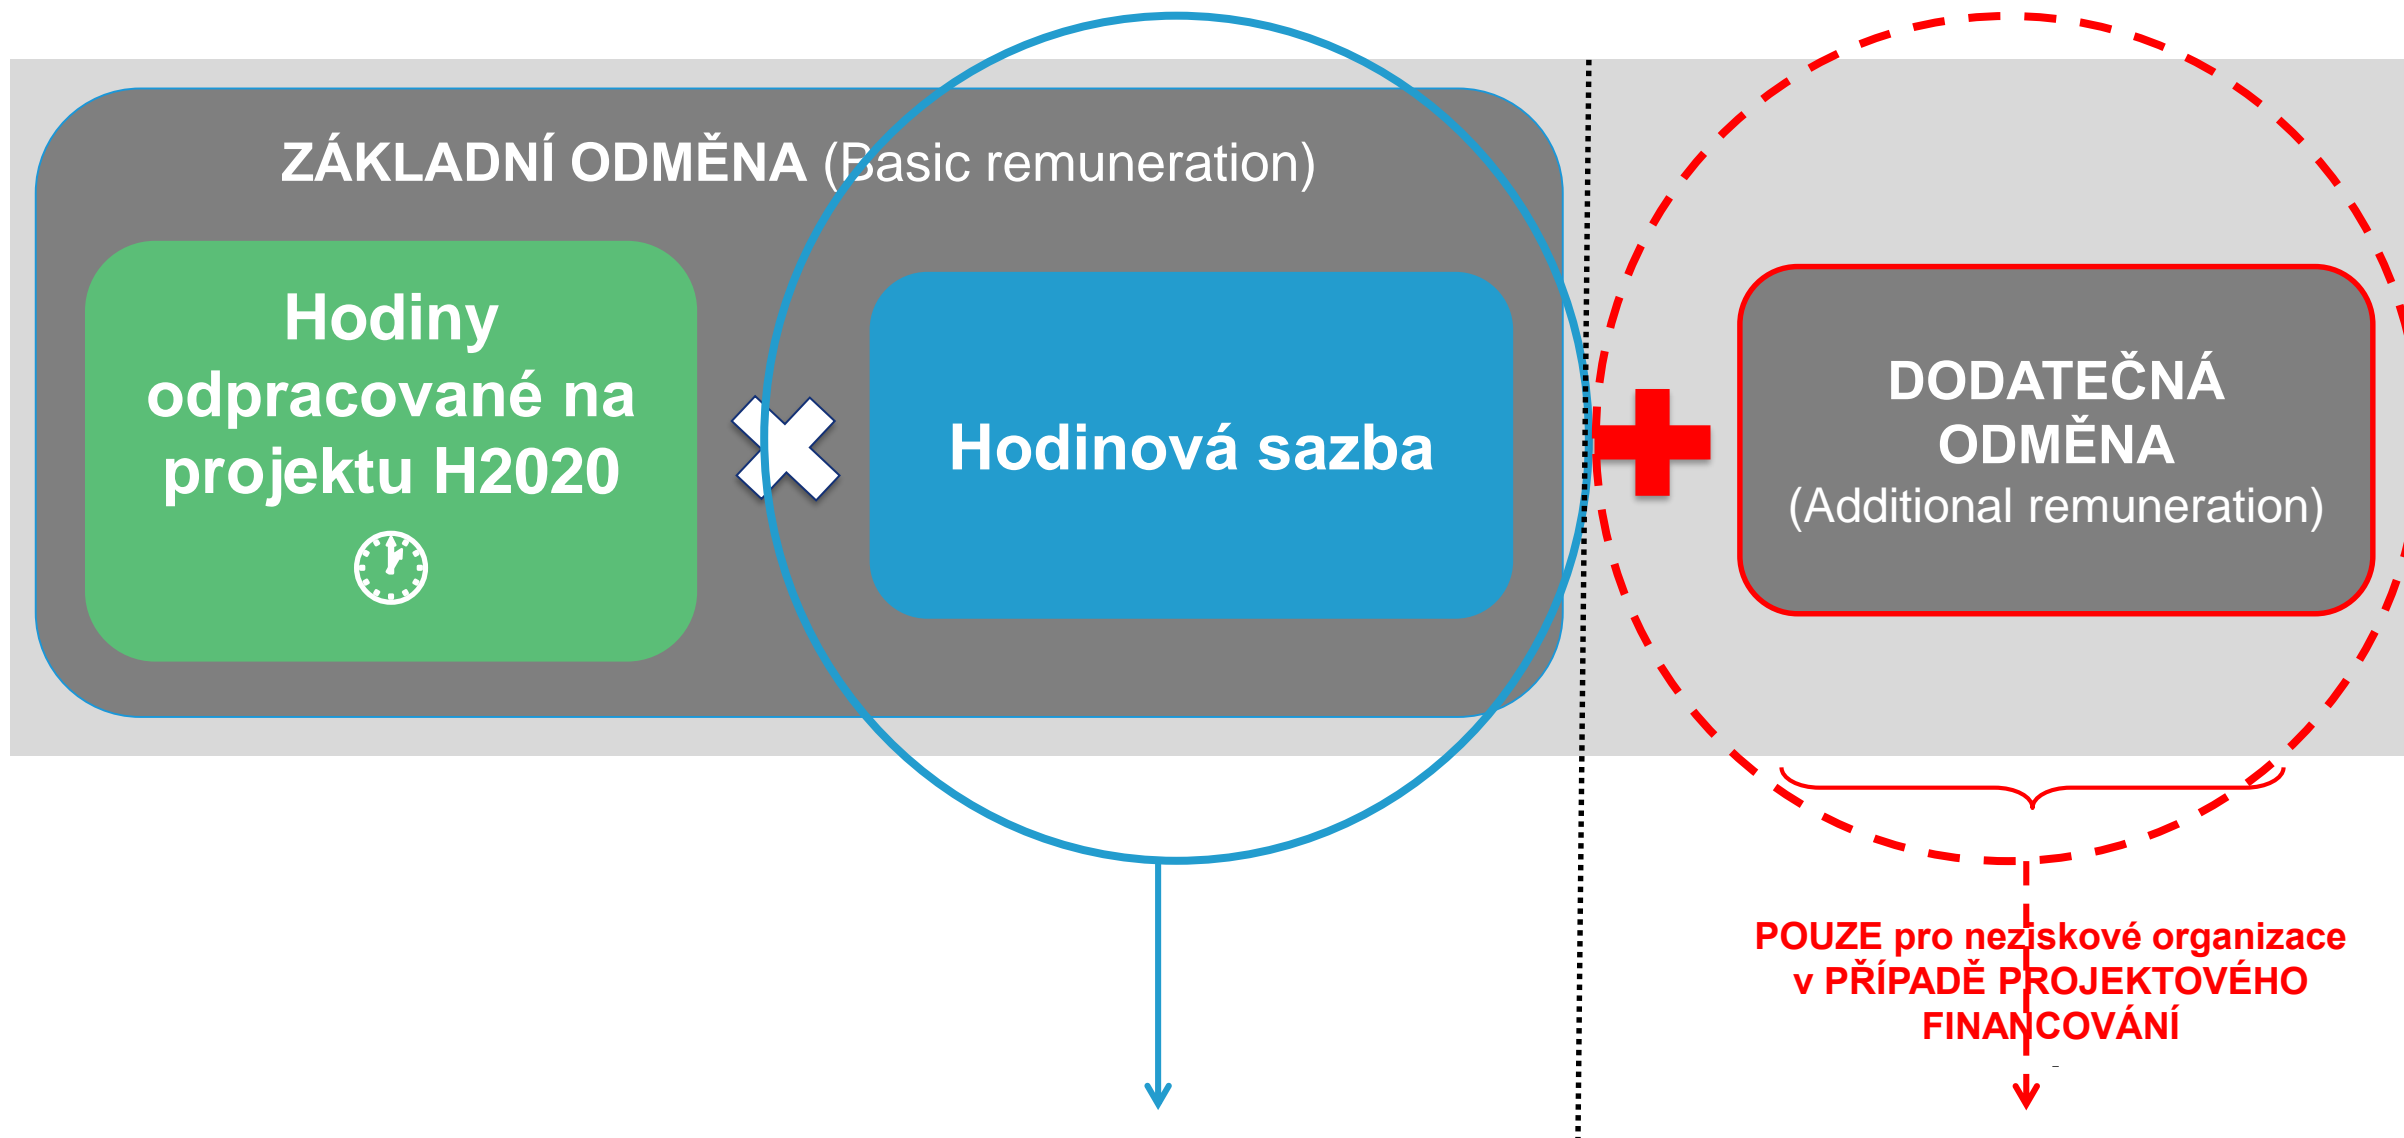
ZÁKLADNÍ ODMĚNA (Basic remuneration)

Hodiny odpracované na projektu H2020

Hodinová sazba

DODATEČNÁ ODMĚNA (Additional remuneration)

POUZE pro neziskové organizace v PŘÍPADĚ PROJEKTOVÉHO FINANCOVÁNÍ